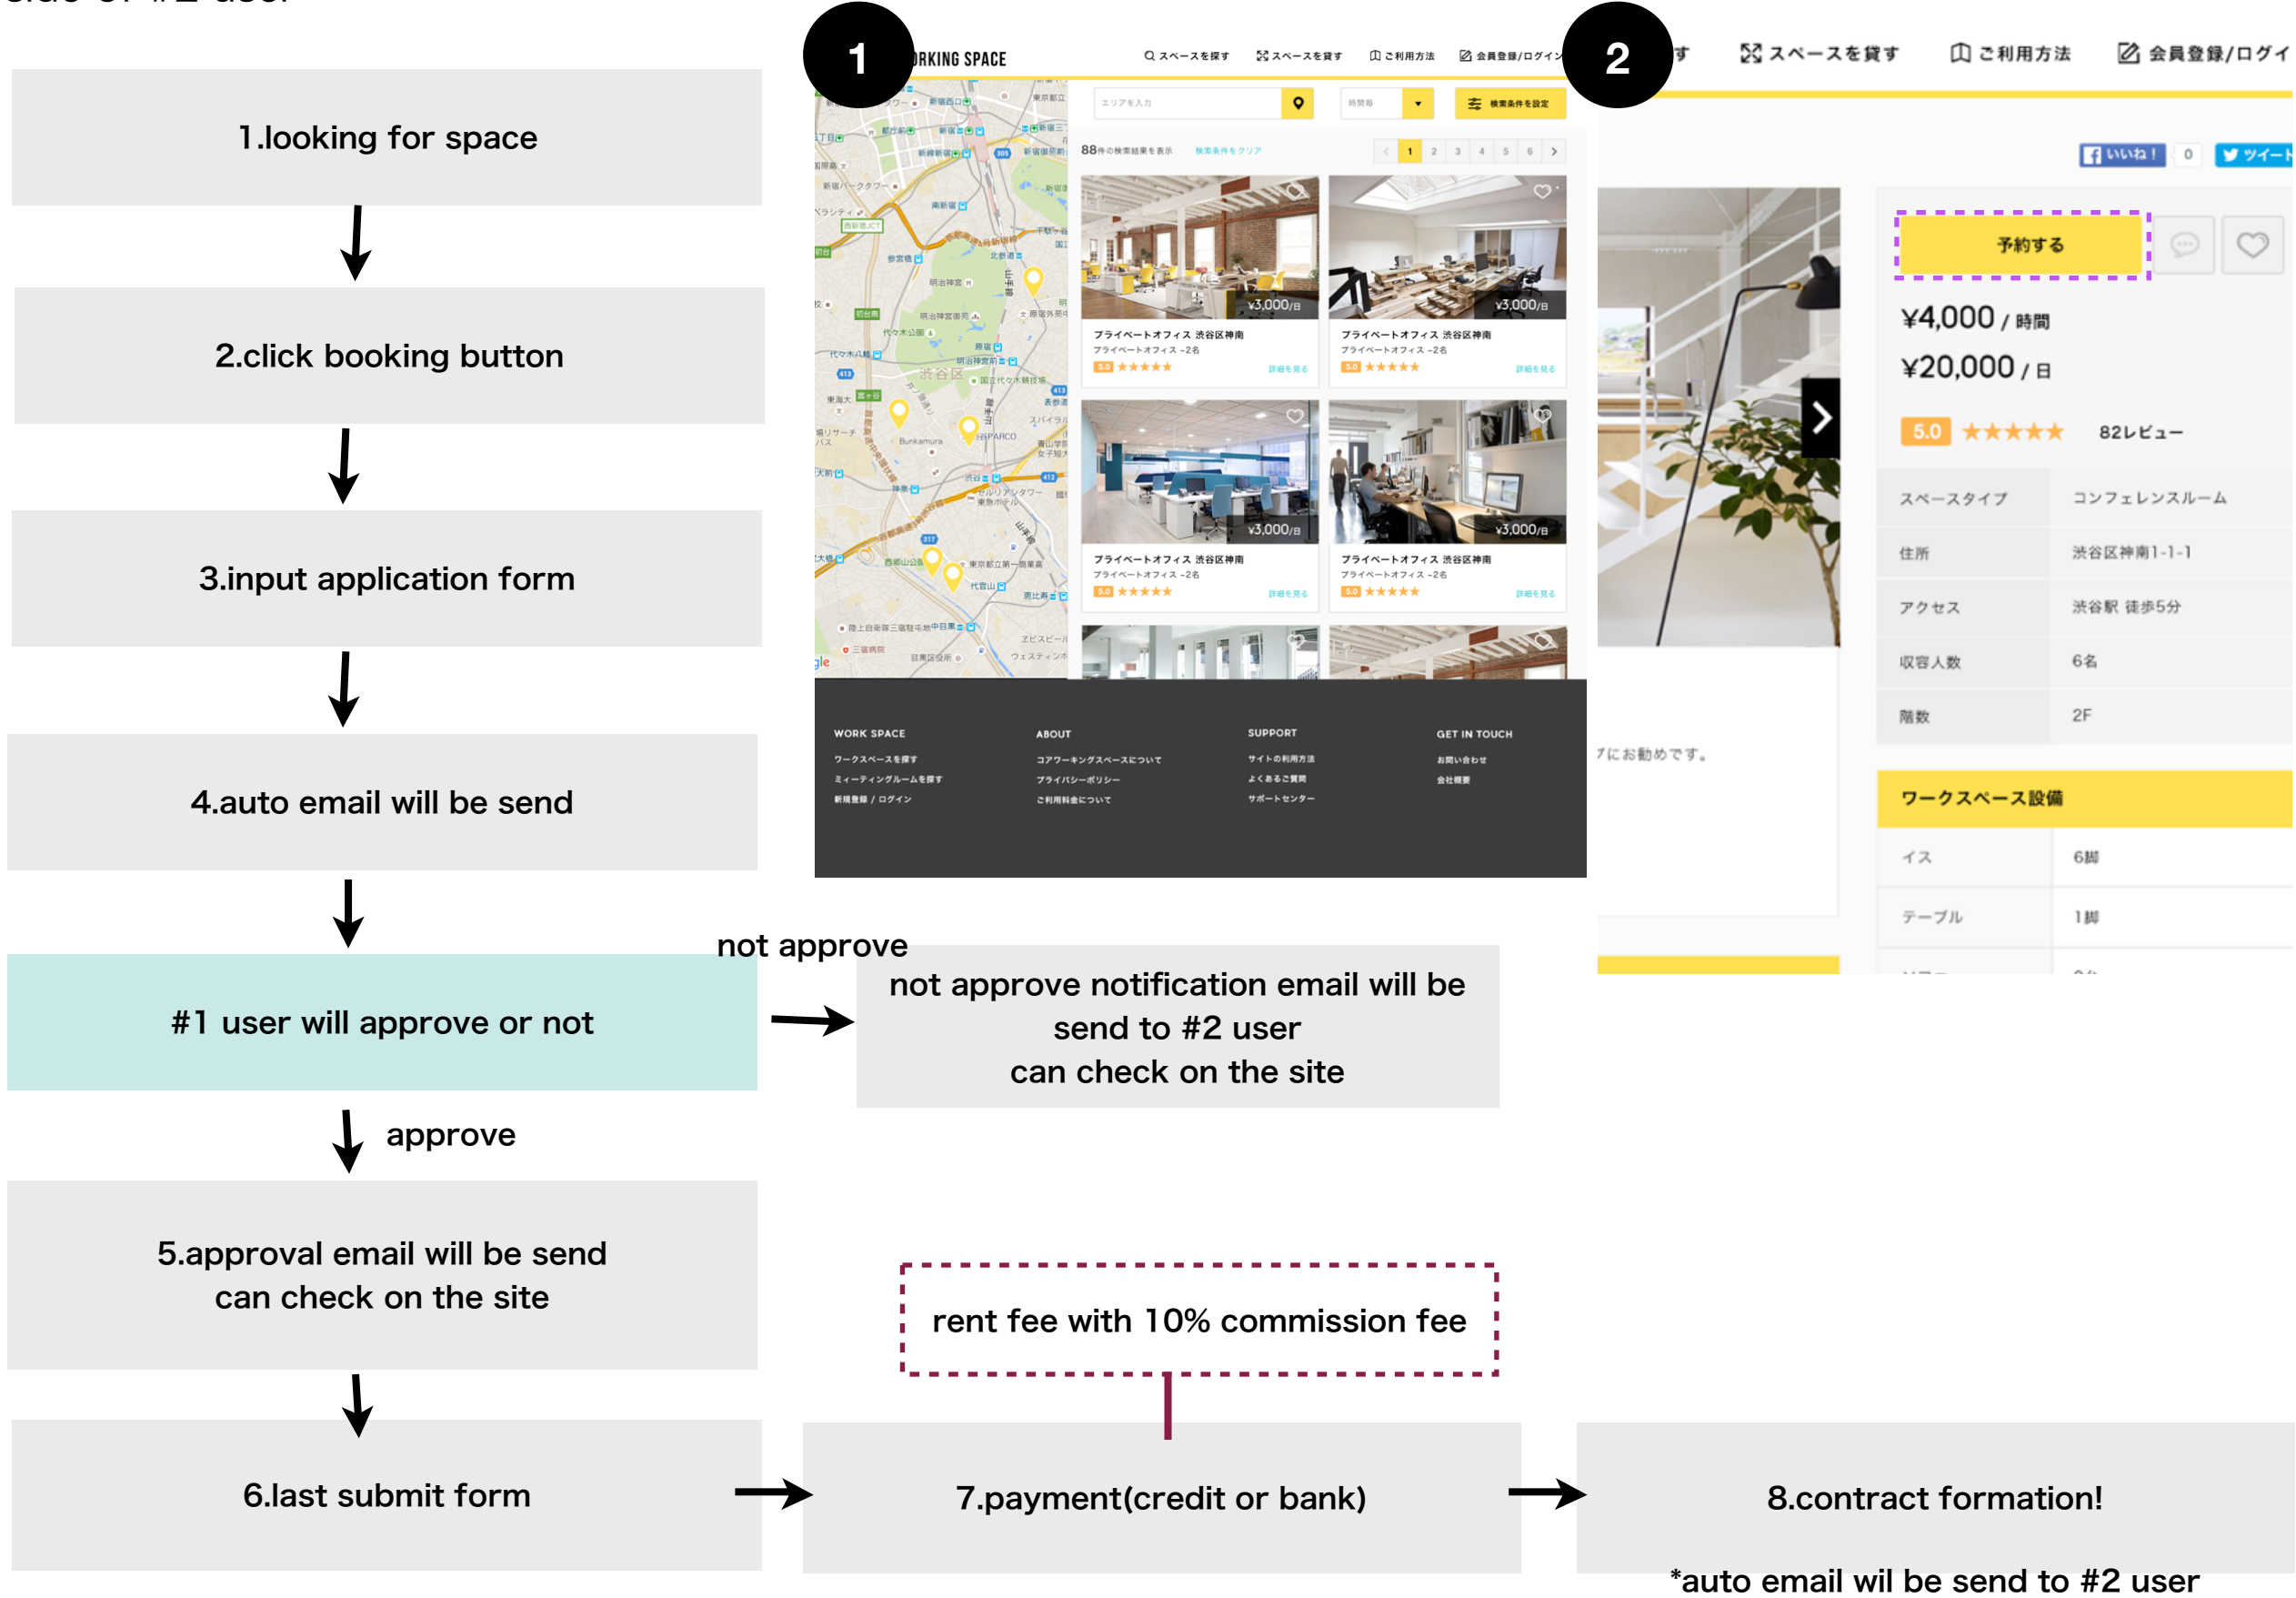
1.looking for space

2.click booking button

3.input application form

4.auto email will be send

#1 user will approve or not

not approve

not approve notification email will be send to #2 user can check on the site

approve

5.approval email will be send can check on the site

rent fee with 10% commission fee

6.last submit form

7.payment(credit or bank)

8.contract formation!

*auto email wil be send to #2 user

1

RKING SPACE

スペースを探す スペースを貸す ご利用方法 会員登録/ログイン

88件の検索結果を表示

¥3,000/日

プライベートオフィス 渋谷区神南

プライベートオフィス -2名

5.0 ★★★★★

WORK SPACE
ワークスペースを探す
ミーティングルームを探す
新規登録 / ログイン

ABOUT
コアワーキングスペースについて
プライバシーポリシー
ご利用料金について

SUPPORT
サイトの利用方法
よくあるご質問
サポートセンター

GET IN TOUCH
お問い合わせ
会社概要

2

スペースを貸す ご利用方法 会員登録/ログイ

いいね！ 0 ツイート

予約する

¥4,000 / 時間

¥20,000 / 日

5.0 ★★★★★ 82レビュー

| スペースタイプ | コンフェレンスルーム |
|---|---|
| 住所 | 渋谷区神南1-1-1 |
| アクセス | 渋谷駅 徒歩5分 |
| 収容人数 | 6名 |
| 階数 | 2F |

ワークスペース設備

| イス | 6脚 |
|---|---|
| テーブル | 1脚 |